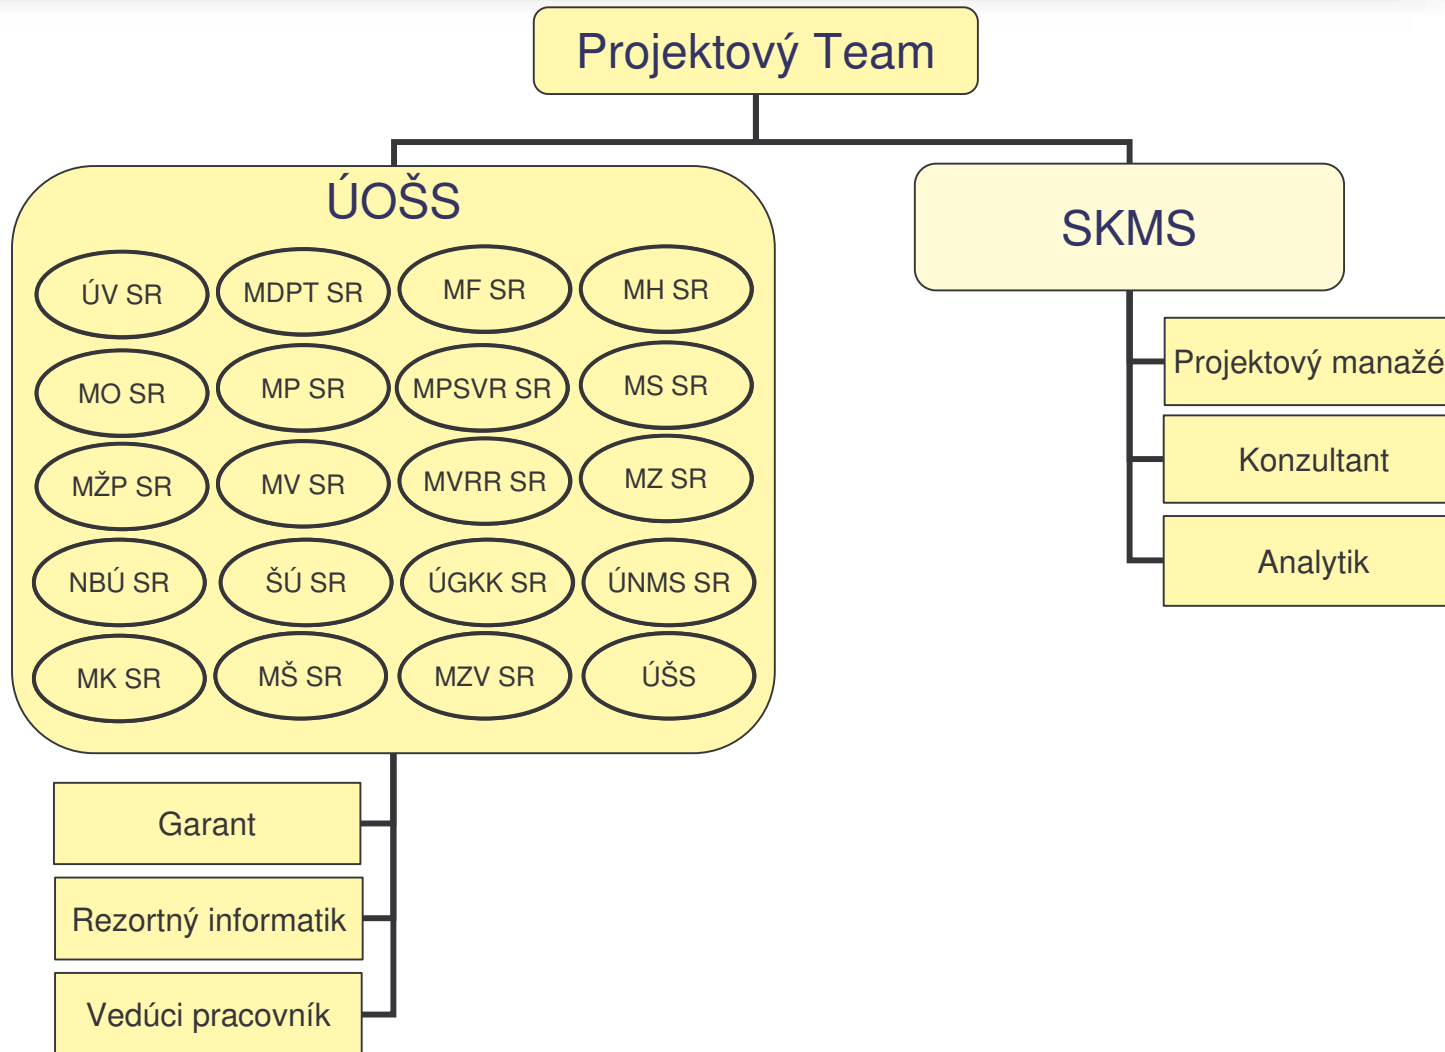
Projektový Team

ÚOŠS

ÚV SR
MDPT SR
MF SR
MH SR
MO SR
MP SR
MPSVR SR
MS SR
MŽP SR
MV SR
MVRR SR
MZ SR
NBÚ SR
ŠÚ SR
ÚGKK SR
ÚNMS SR
MK SR
MŠ SR
MZV SR
ÚŠS

Garant
Rezortný informatik
Vedúci pracovník

SKMS

Projektový manažé
Konzultant
Analytik